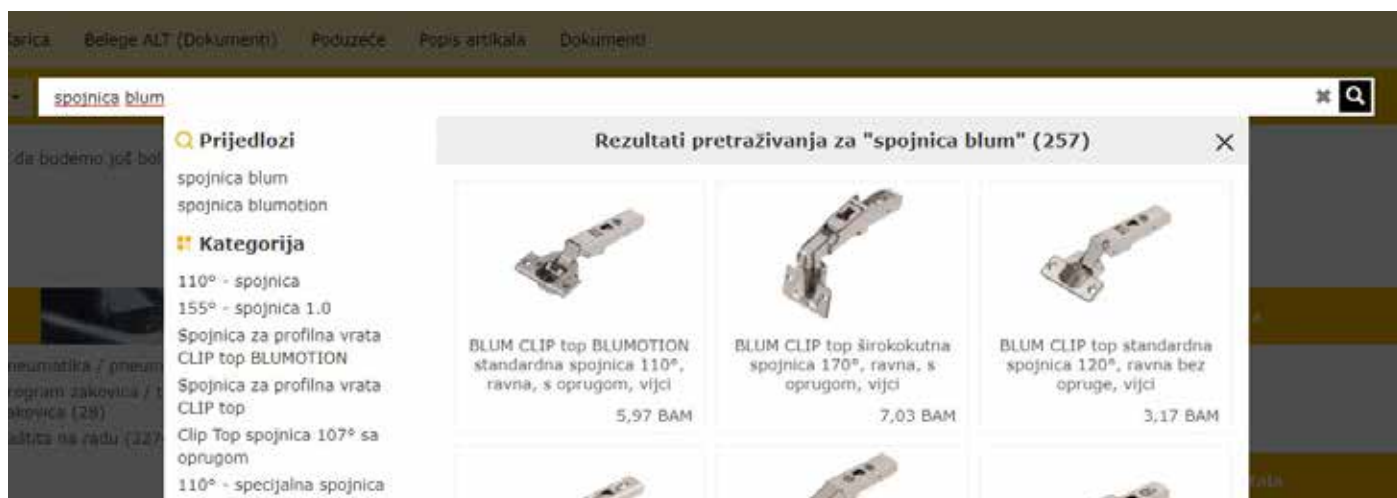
šarica Belege ALT (Dokumenti) Poduzeće Popis artikala Dokumenti

spojnica blum

Prijedlozi

spojnica blum
spojnica blumotion

Kategorija

110° - spojnica
155° - spojnica 1.0
Spojnica za profilna vrata CLIP top BLUMOTION
Spojnica za profilna vrata CLIP top
Clip Top spojnica 107° sa oprugom
110° - specijalna spojnica

Rezultati pretraživanja za "spojnica blum" (257)

BLUM CLIP top BLUMOTION standardna spojnica 110°, ravna, s oprugom, vijci
5,97 BAM

BLUM CLIP top širokokutna spojnica 170°, ravna, s oprugom, vijci
7,03 BAM

BLUM CLIP top standardna spojnica 120°, ravna bez opruge, vijci
3,17 BAM

da budemo još bol

neumatika / pneum
rogram zakovica / t
akovica (28)
aštita na radu (227